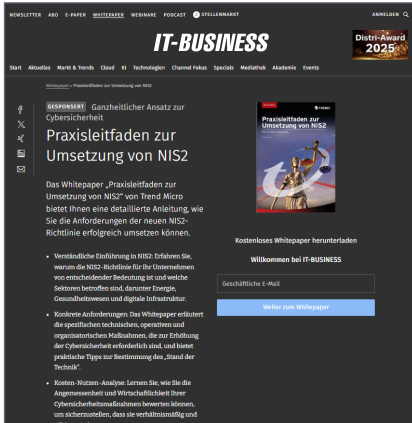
NEWSLETTER ABO E-PAPER WHITEPAPER WEBINARE PODCAST STELLENMARKT ANMELDEN

IT-BUSINESS

Distri-Award 2025

Start Aktuelles Markt & Trends Cloud KI Technologien Channel Fokus Specials Mediathek Akademie Events

Whitepaper > Praxisleitfaden zur Umsetzung von NIS2

GESPONSERT Ganzheitlicher Ansatz zur Cybersicherheit

Praxisleitfaden zur Umsetzung von NIS2

Das Whitepaper „Praxisleitfaden zur Umsetzung von NIS2" von Trend Micro bietet Ihnen eine detaillierte Anleitung, wie Sie die Anforderungen der neuen NIS2-Richtlinie erfolgreich umsetzen können.

- Verständliche Einführung in NIS2: Erfahren Sie, warum die NIS2-Richtlinie für Ihr Unternehmen von entscheidender Bedeutung ist und welche Sektoren betroffen sind, darunter Energie, Gesundheitswesen und digitale Infrastruktur.
- Konkrete Anforderungen: Das Whitepaper erläutert die spezifischen technischen, operativen und organisatorischen Maßnahmen, die zur Erhöhung der Cybersicherheit erforderlich sind, und bietet praktische Tipps zur Bestimmung des „Stand der Technik".
- Kosten- Nutzen-Analyse: Lernen Sie, wie Sie die Angemessenheit und Wirtschaftlichkeit Ihrer Cybersicherheitsmaßnahmen bewerten können, um sicherzustellen, dass sie verhältnismäßig und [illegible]

Trend Micro
Praxisleitfaden zur Umsetzung von NIS2

Kostenloses Whitepaper herunterladen

Willkommen bei IT-BUSINESS

Geschäftliche E-Mail

Weiter zum Whitepaper